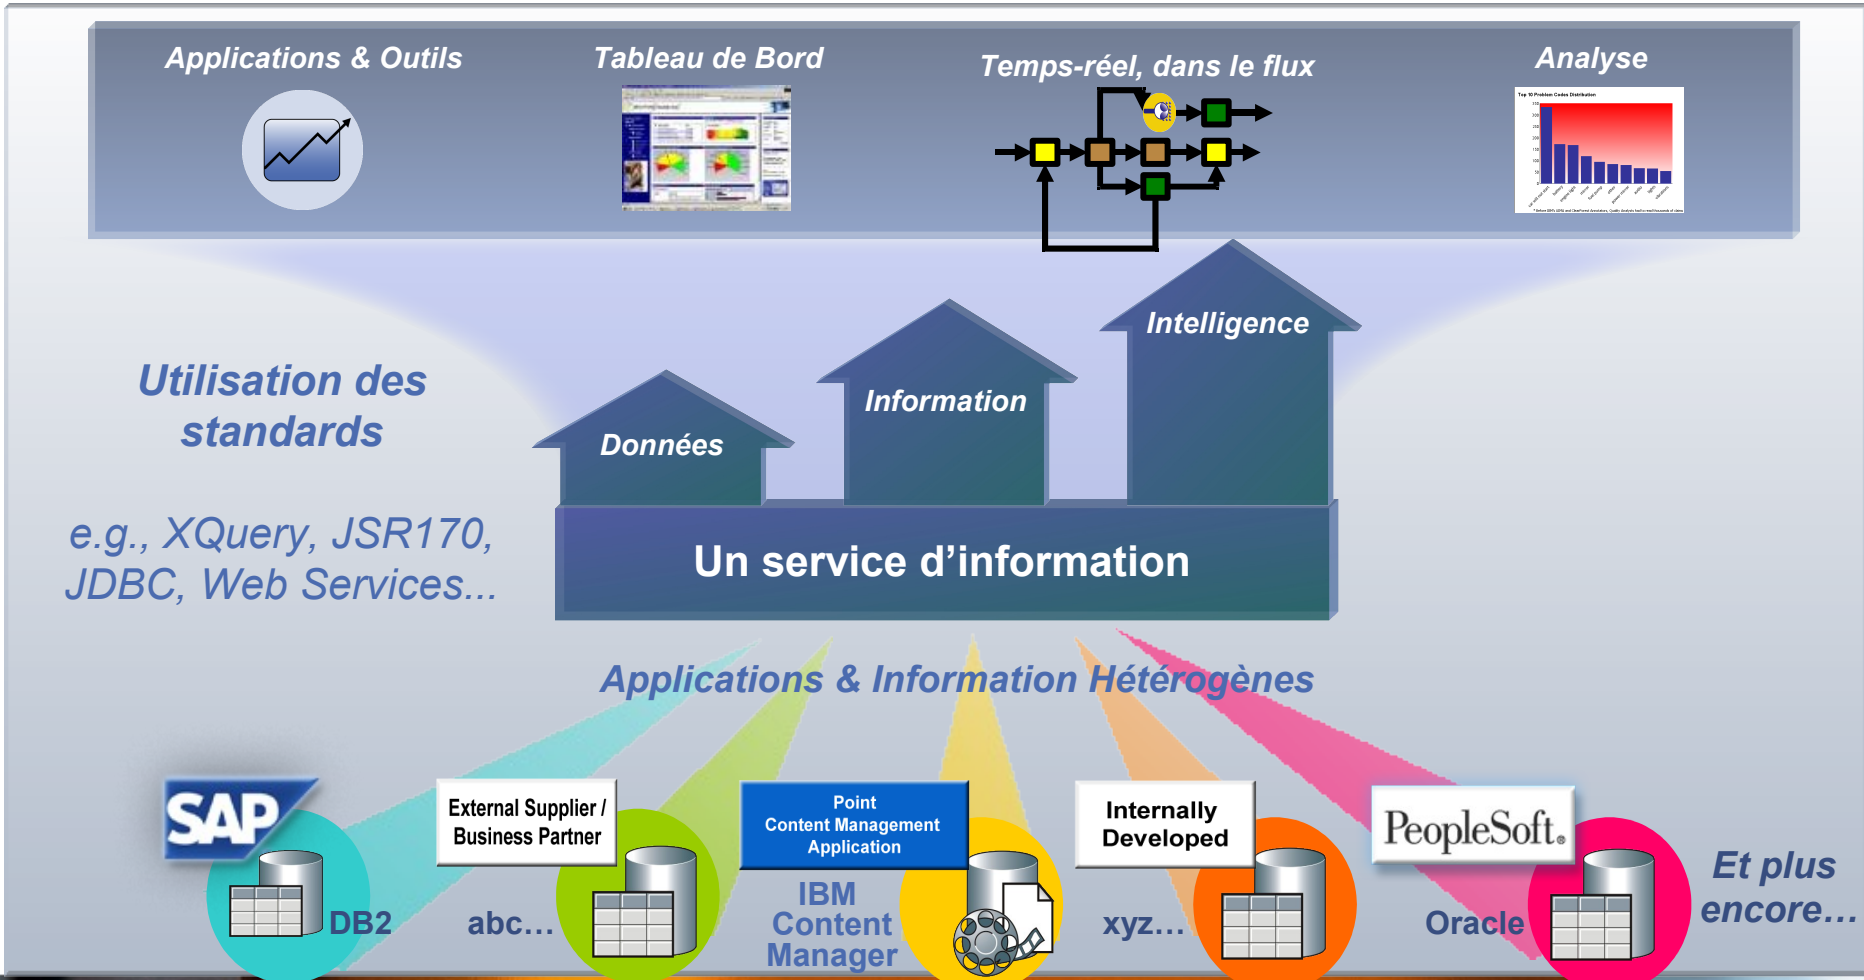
Applications & Outils

Tableau de Bord

Temps-réel, dans le flux

Analyse

Top 10 Problem Codes Distribution

Utilisation des standards

e.g., XQuery, JSR170, JDBC, Web Services...

Intelligence

Information

Données

Un service d'information

Applications & Information Hétérogènes

SAP

DB2

External Supplier / Business Partner

abc…

Point Content Management Application

IBM Content Manager

Internally Developed

xyz…

PeopleSoft.

Oracle

Et plus encore…